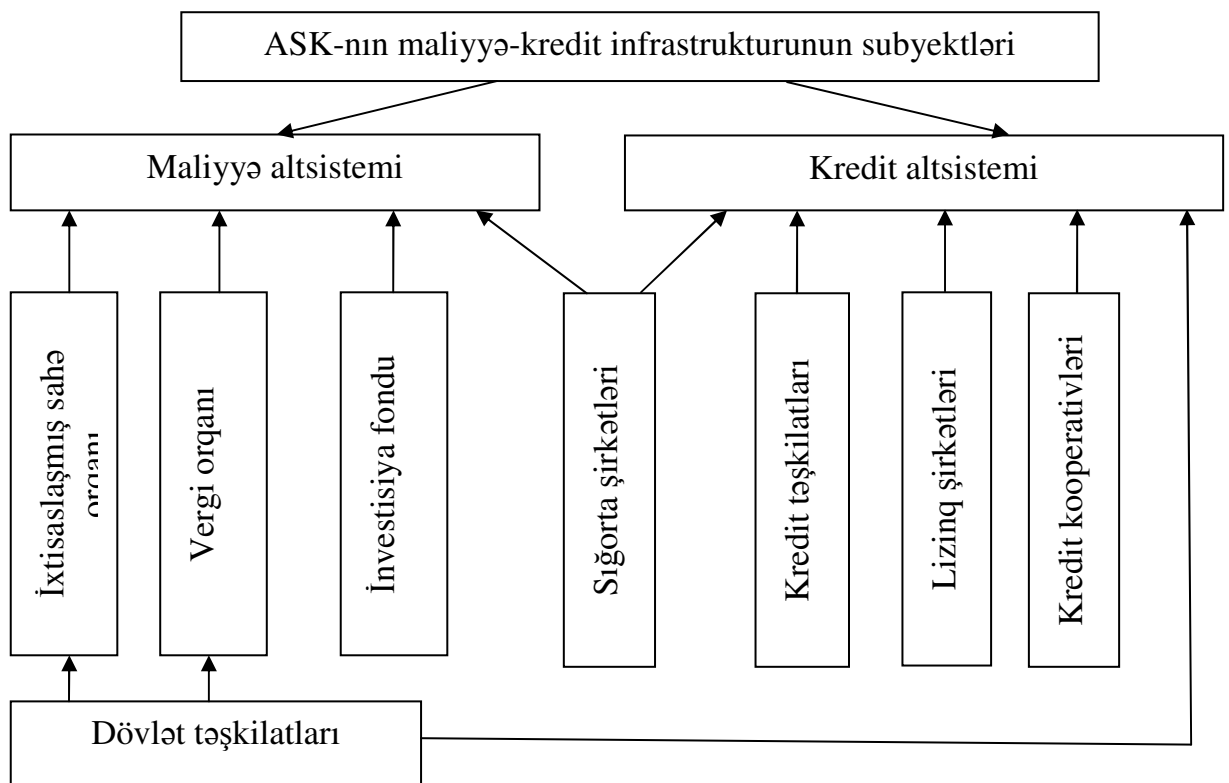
ASK-nın maliyyə-kredit infrastrukturunun subyektləri

Maliyyə altsistemi

Kredit altsistemi

İxtisaslaşmış sahə orqanı

Vergi orqanı

İnvestisiya fondu

Sığorta şirkətləri

Kredit təşkilatları

Lizinq şirkətləri

Kredit kooperativləri

Dövlət təşkilatları